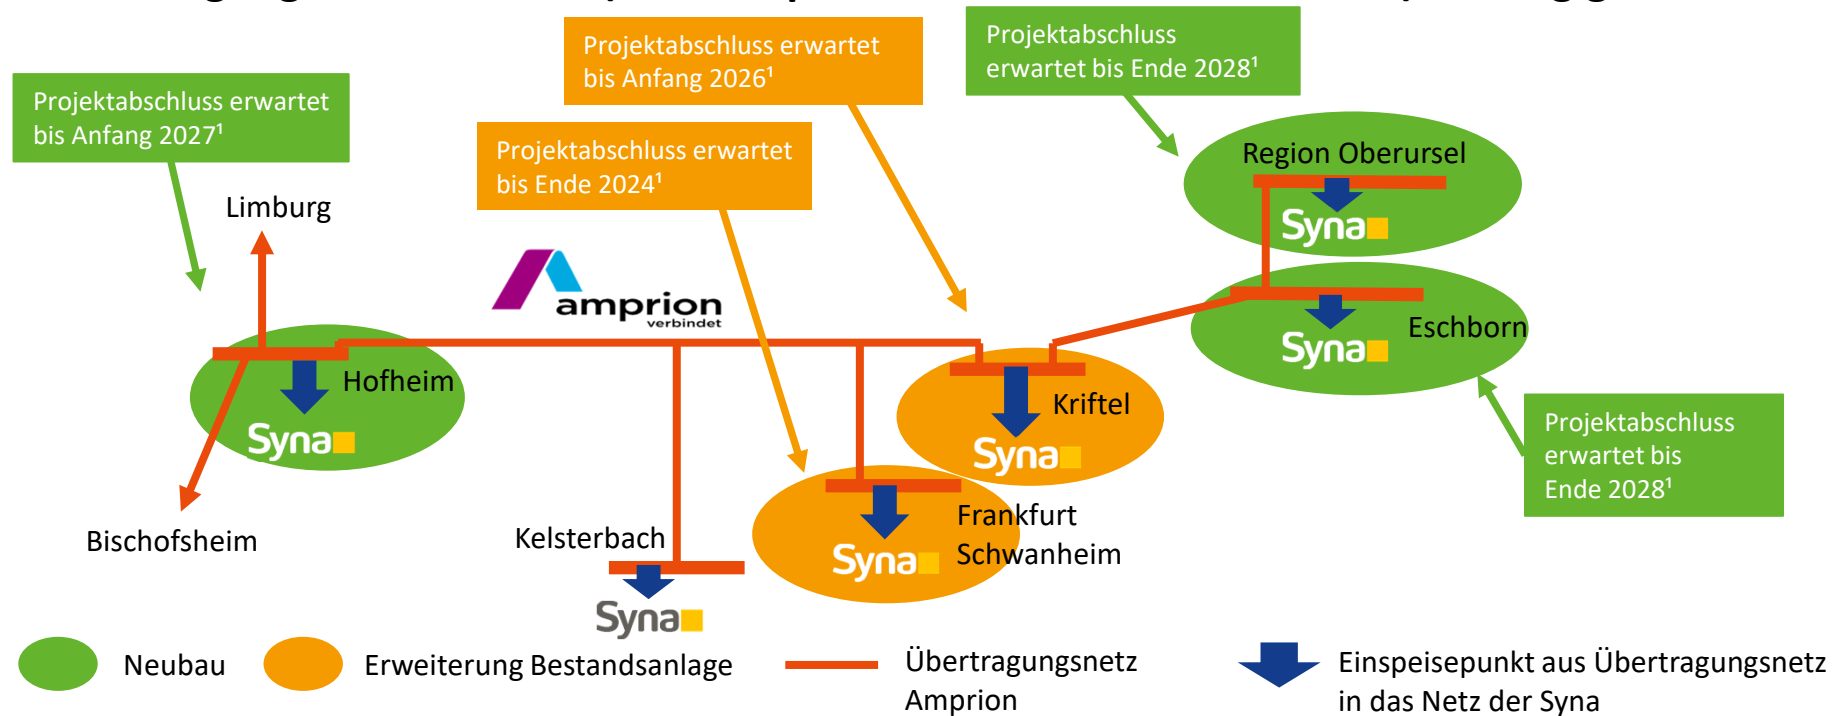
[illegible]

Projektabschluss erwartet bis Anfang 2027¹

Projektabschluss erwartet bis Anfang 2026¹

Projektabschluss erwartet bis Ende 2028¹

Projektabschluss erwartet bis Ende 2024¹

Region Oberursel

Syna

Limburg

amprion verbindet

Syna

Eschborn

Hofheim

Syna

Kriftel

Syna

Bischofsheim

Kelsterbach

Frankfurt Schwanheim

Syna

Syna

Projektabschluss erwartet bis Ende 2028¹

Neubau

Erweiterung Bestandsanlage

Übertragungsnetz Amprion

Einspeisepunkt aus Übertragungsnetz in das Netz der Syna